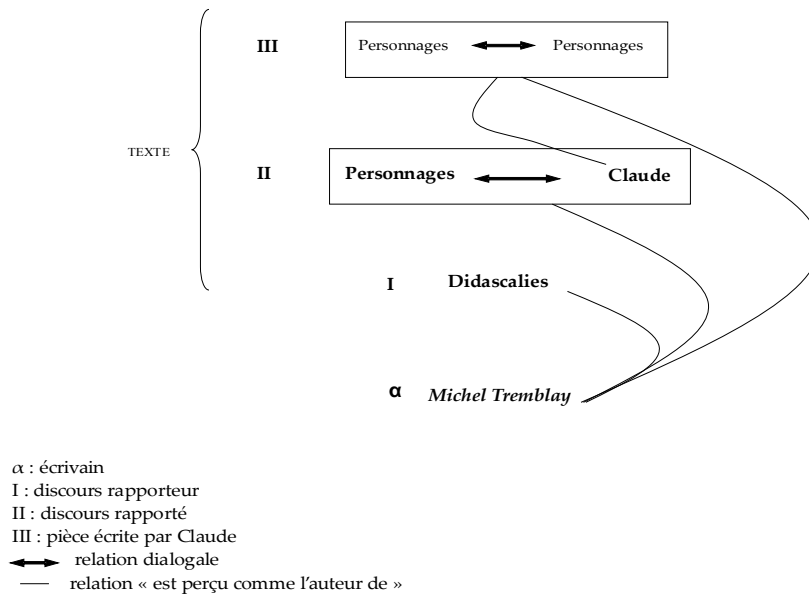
TEXTE

III Personnages Personnages

II Personnages Claude

I Didascalies

α *Michel Tremblay*

$\alpha$ : écrivain
I : discours rapporteur
II : discours rapporté
III : pièce écrite par Claude
relation dialogale
— relation « est perçu comme l'auteur de »